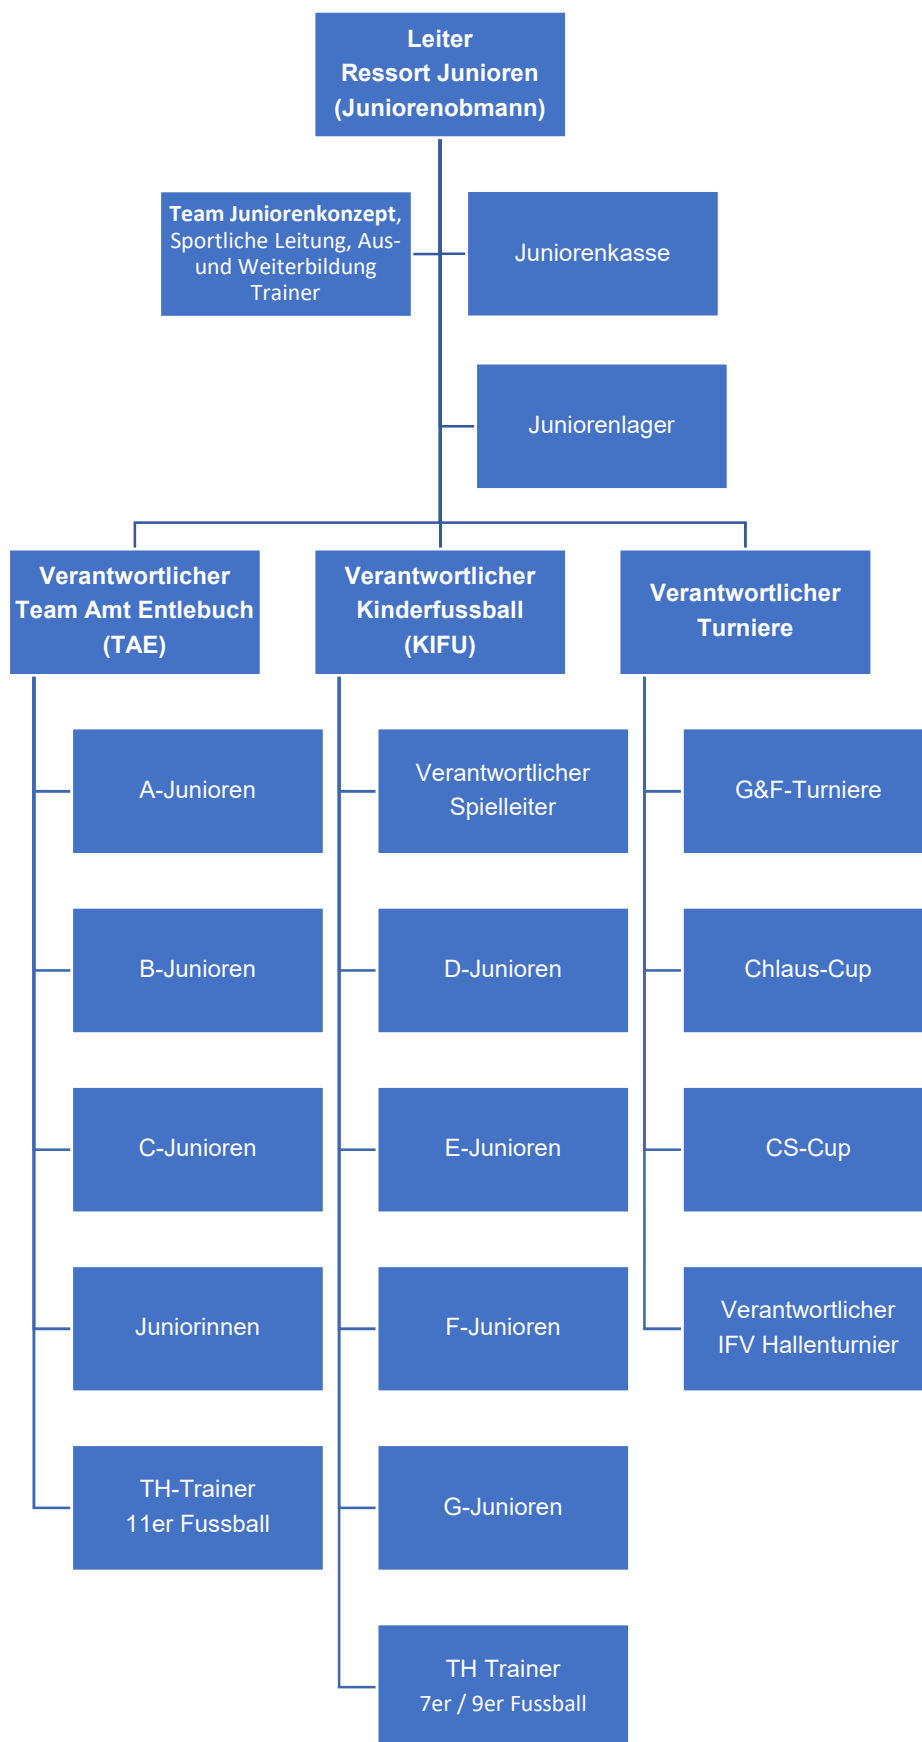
Leiter
Ressort Junioren
(Juniorenobmann)

Team Juniorenkonzept, Sportliche Leitung, Aus- und Weiterbildung Trainer

Juniorenkasse

Juniorenlager

Verantwortlicher
Team Amt Entlebuch
(TAE)

Verantwortlicher
Kinderfussball
(KIFU)

Verantwortlicher
Turniere

A-Junioren

B-Junioren

C-Junioren

Juniorinnen

TH-Trainer
11er Fussball

Verantwortlicher
Spielleiter

D-Junioren

E-Junioren

F-Junioren

G-Junioren

TH Trainer
7er / 9er Fussball

G&F-Turniere

Chlaus-Cup

CS-Cup

Verantwortlicher
IFV Hallenturnier